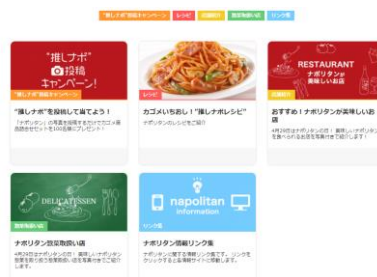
"推しナポ"投稿キャンペーン　レシピ　店舗紹介　惣菜取扱い店　リンク集

"推しナポ" 投稿 キャンペーン！
"推しナポ"投稿キャンペーン
"推しナポ"を投稿して当てよう！
「#ナポ活」の写真を投稿するとカゴメ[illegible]セットを100名様にプレゼント！

レシピ
カゴメいちおし！"推しナポレシピ"
ナポリタンのレシピをご紹介！

RESTAURANT
ナポリタンが美味しいお店
店舗紹介
おすすめ！ナポリタンが美味しいお店
4月29日はナポリタンの日！ 美味しいナポリタンを食べられるお店を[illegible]

DELICATESSEN
ナポリタン取扱い店
惣菜取扱い店
ナポリタン惣菜取扱い店
4月29日はナポリタンの日！ 美味しいナポリタン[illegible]

napolitan information
リンク集
ナポリタン情報リンク集
ナポリタンに関する情報リンク集です。 リンクをクリックすると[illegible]